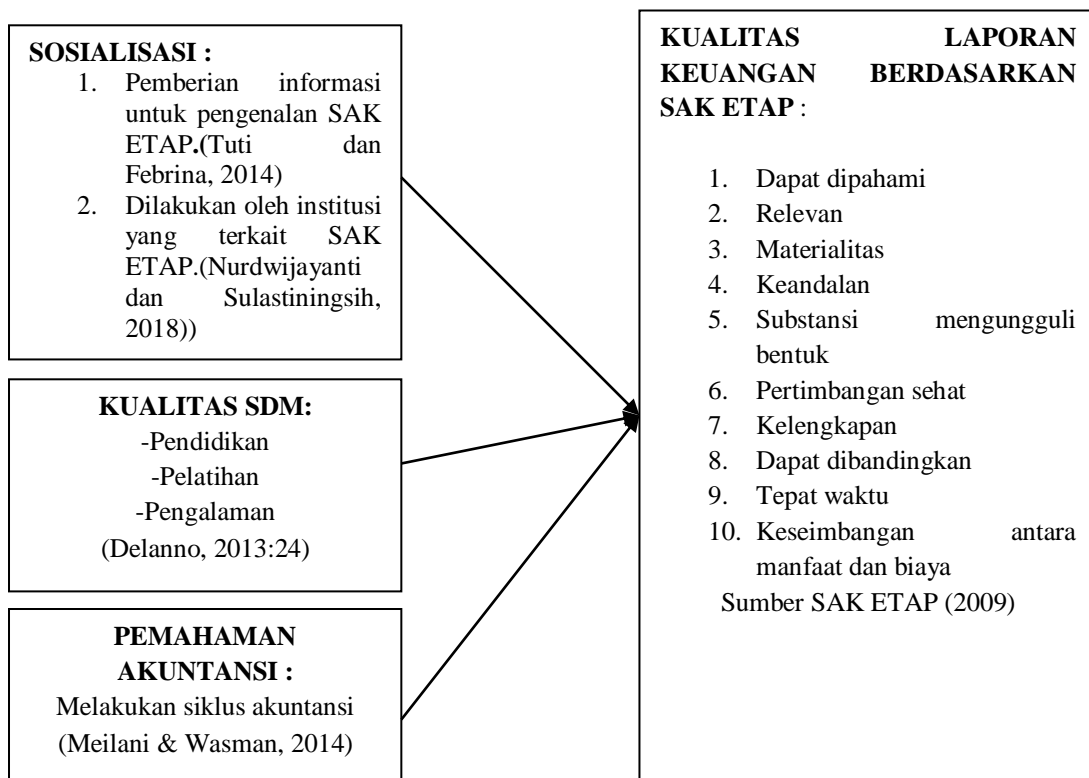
SOSIALISASI :

1. Pemberian informasi untuk pengenalan SAK ETAP.(Tuti dan Febrina, 2014)
2. Dilakukan oleh institusi yang terkait SAK ETAP.(Nurdwijayanti dan Sulastiningsih, 2018))

KUALITAS SDM:
-Pendidikan
-Pelatihan
-Pengalaman
(Delanno, 2013:24)

PEMAHAMAN AKUNTANSI :
Melakukan siklus akuntansi
(Meilani & Wasman, 2014)

KUALITAS LAPORAN KEUANGAN BERDASARKAN SAK ETAP :

1. Dapat dipahami
2. Relevan
3. Materialitas
4. Keandalan
5. Substansi mengungguli bentuk
6. Pertimbangan sehat
7. Kelengkapan
8. Dapat dibandingkan
9. Tepat waktu
10. Keseimbangan antara manfaat dan biaya

Sumber SAK ETAP (2009)